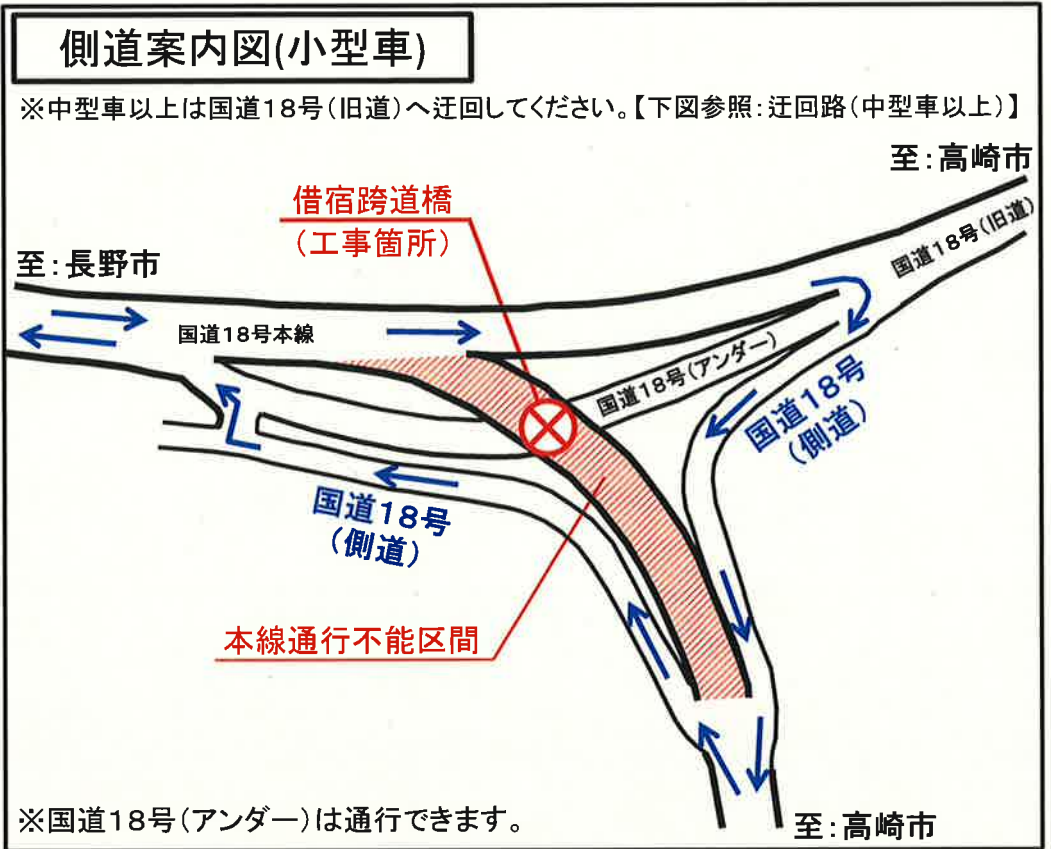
側道案内図(小型車)

※中型車以上は国道18号(旧道)へ迂回してください。【下図参照:迂回路(中型車以上)】

至:高崎市

借宿跨道橋
(工事箇所)

至:長野市

国道18号(旧道)

国道18号本線

国道18号(アンダー)

国道18号
(側道)

国道18号
(側道)

本線通行不能区間

※国道18号(アンダー)は通行できます。

至:高崎市